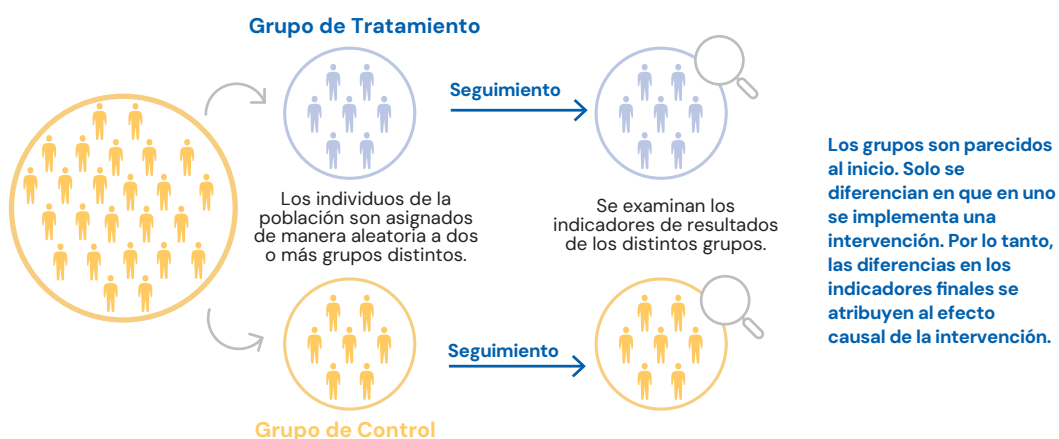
Grupo de Tratamiento

Seguimiento

Los individuos de la población son asignados de manera aleatoria a dos o más grupos distintos.

Se examinan los indicadores de resultados de los distintos grupos.

Los grupos son parecidos al inicio. Solo se diferencian en que en uno se implementa una intervención. Por lo tanto, las diferencias en los indicadores finales se atribuyen al efecto causal de la intervención.

Seguimiento

Grupo de Control